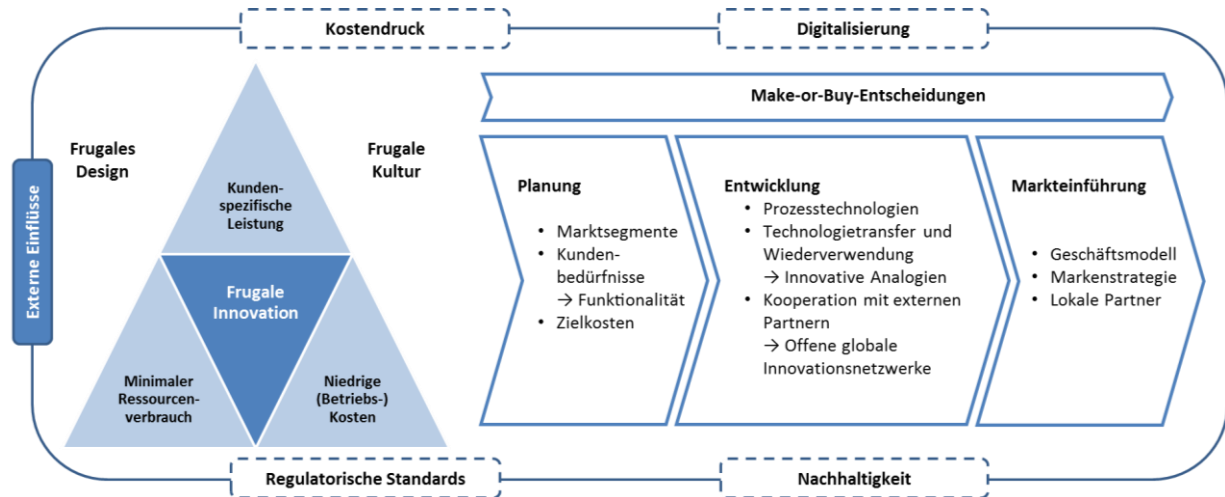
Kostendruck

Digitalisierung

Externe Einflüsse

Frugales Design

Frugale Kultur

Kunden-spezifische Leistung

Frugale Innovation

Minimaler Ressourcen-verbrauch

Niedrige (Betriebs-) Kosten

Make-or-Buy-Entscheidungen

Planung

- Marktsegmente
- Kundenbedürfnisse → Funktionalität
- Zielkosten

Entwicklung

- Prozesstechnologien
- Technologietransfer und Wiederverwendung → Innovative Analogien
- Kooperation mit externen Partnern → Offene globale Innovationsnetzwerke

Markteinführung

- Geschäftsmodell
- Markenstrategie
- Lokale Partner

Regulatorische Standards

Nachhaltigkeit